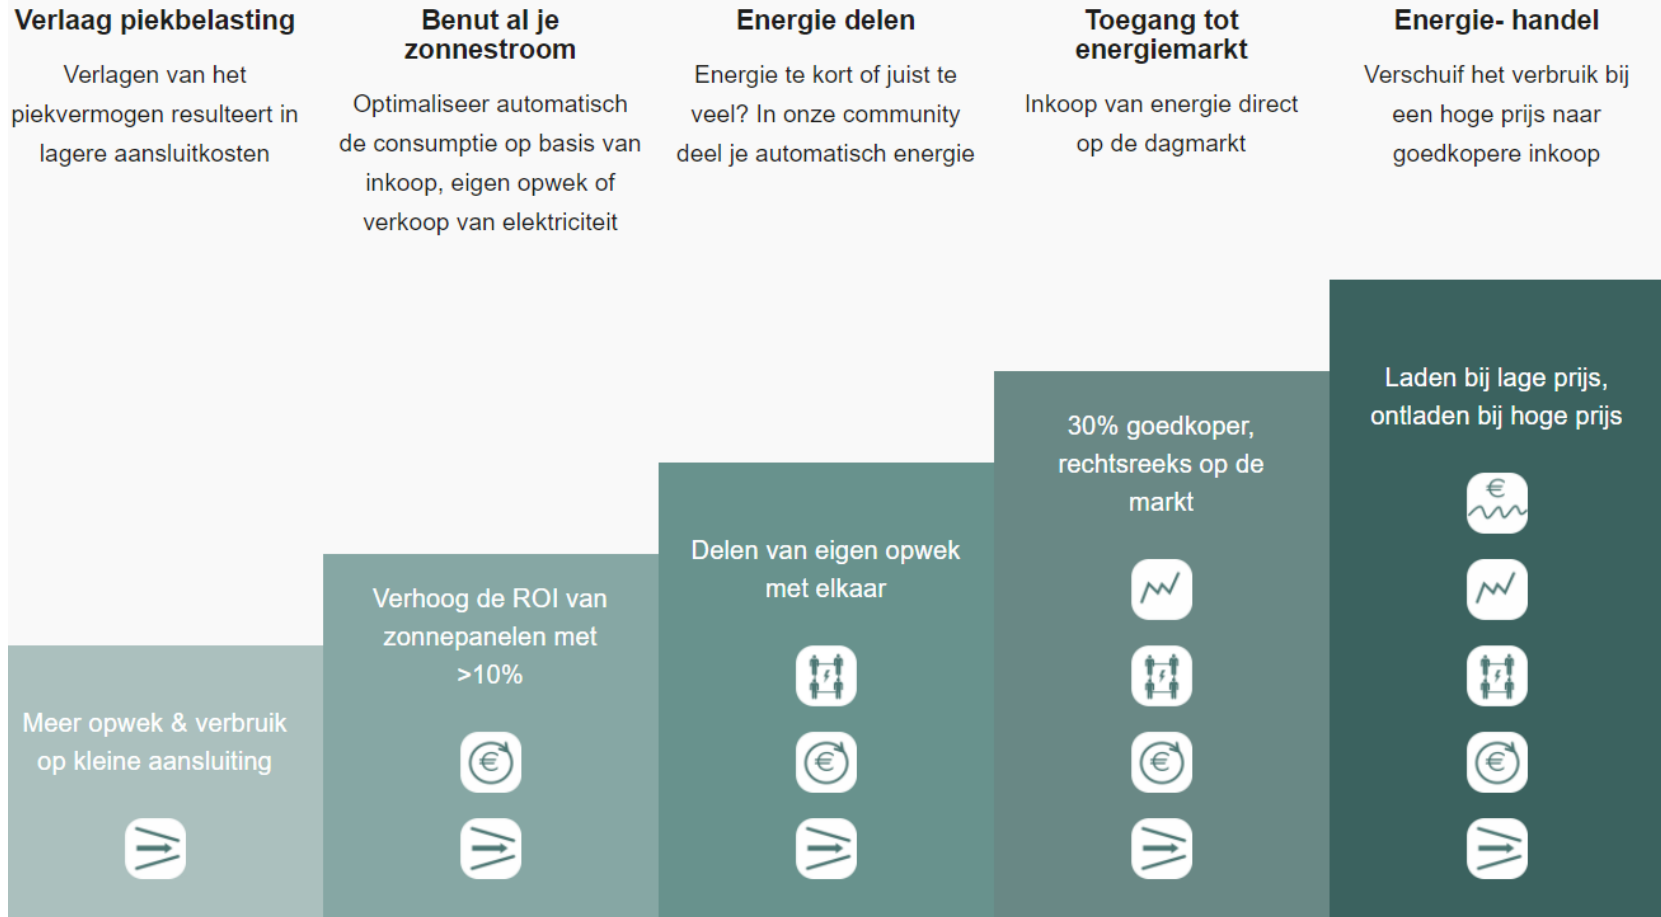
Verlaag piekbelasting

Verlagen van het piekvermogen resulteert in lagere aansluitkosten

Meer opwek & verbruik op kleine aansluiting

Benut al je zonnestroom

Optimaliseer automatisch de consumptie op basis van inkoop, eigen opwek of verkoop van elektriciteit

Verhoog de ROI van zonnepanelen met >10%

Energie delen

Energie te kort of juist te veel? In onze community deel je automatisch energie

Delen van eigen opwek met elkaar

Toegang tot energiemarkt

Inkoop van energie direct op de dagmarkt

30% goedkoper, rechtsreeks op de markt

Energie- handel

Verschuif het verbruik bij een hoge prijs naar goedkopere inkoop

Laden bij lage prijs, ontladen bij hoge prijs